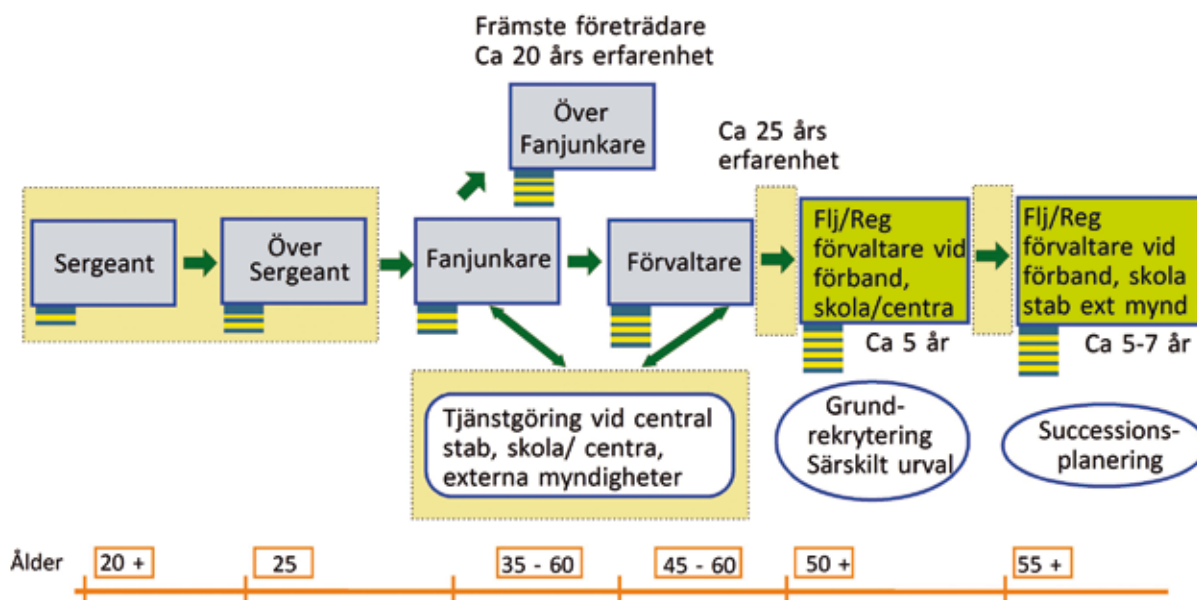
Främste företrädare
Ca 20 års erfarenhet

Över Fanjunkare

Ca 25 års erfarenhet

Sergeant

Över Sergeant

Fanjunkare

Förvaltare

Flj/Reg förvaltare vid förband, skola/centra

Ca 5 år

Flj/Reg förvaltare vid förband, skola stab ext mynd

Ca 5-7 år

Tjänstgöring vid central stab, skola/ centra, externa myndigheter

Grund-rekrytering Särskilt urval

Successions-planering

Ålder

20 +

25

35 - 60

45 - 60

50 +

55 +